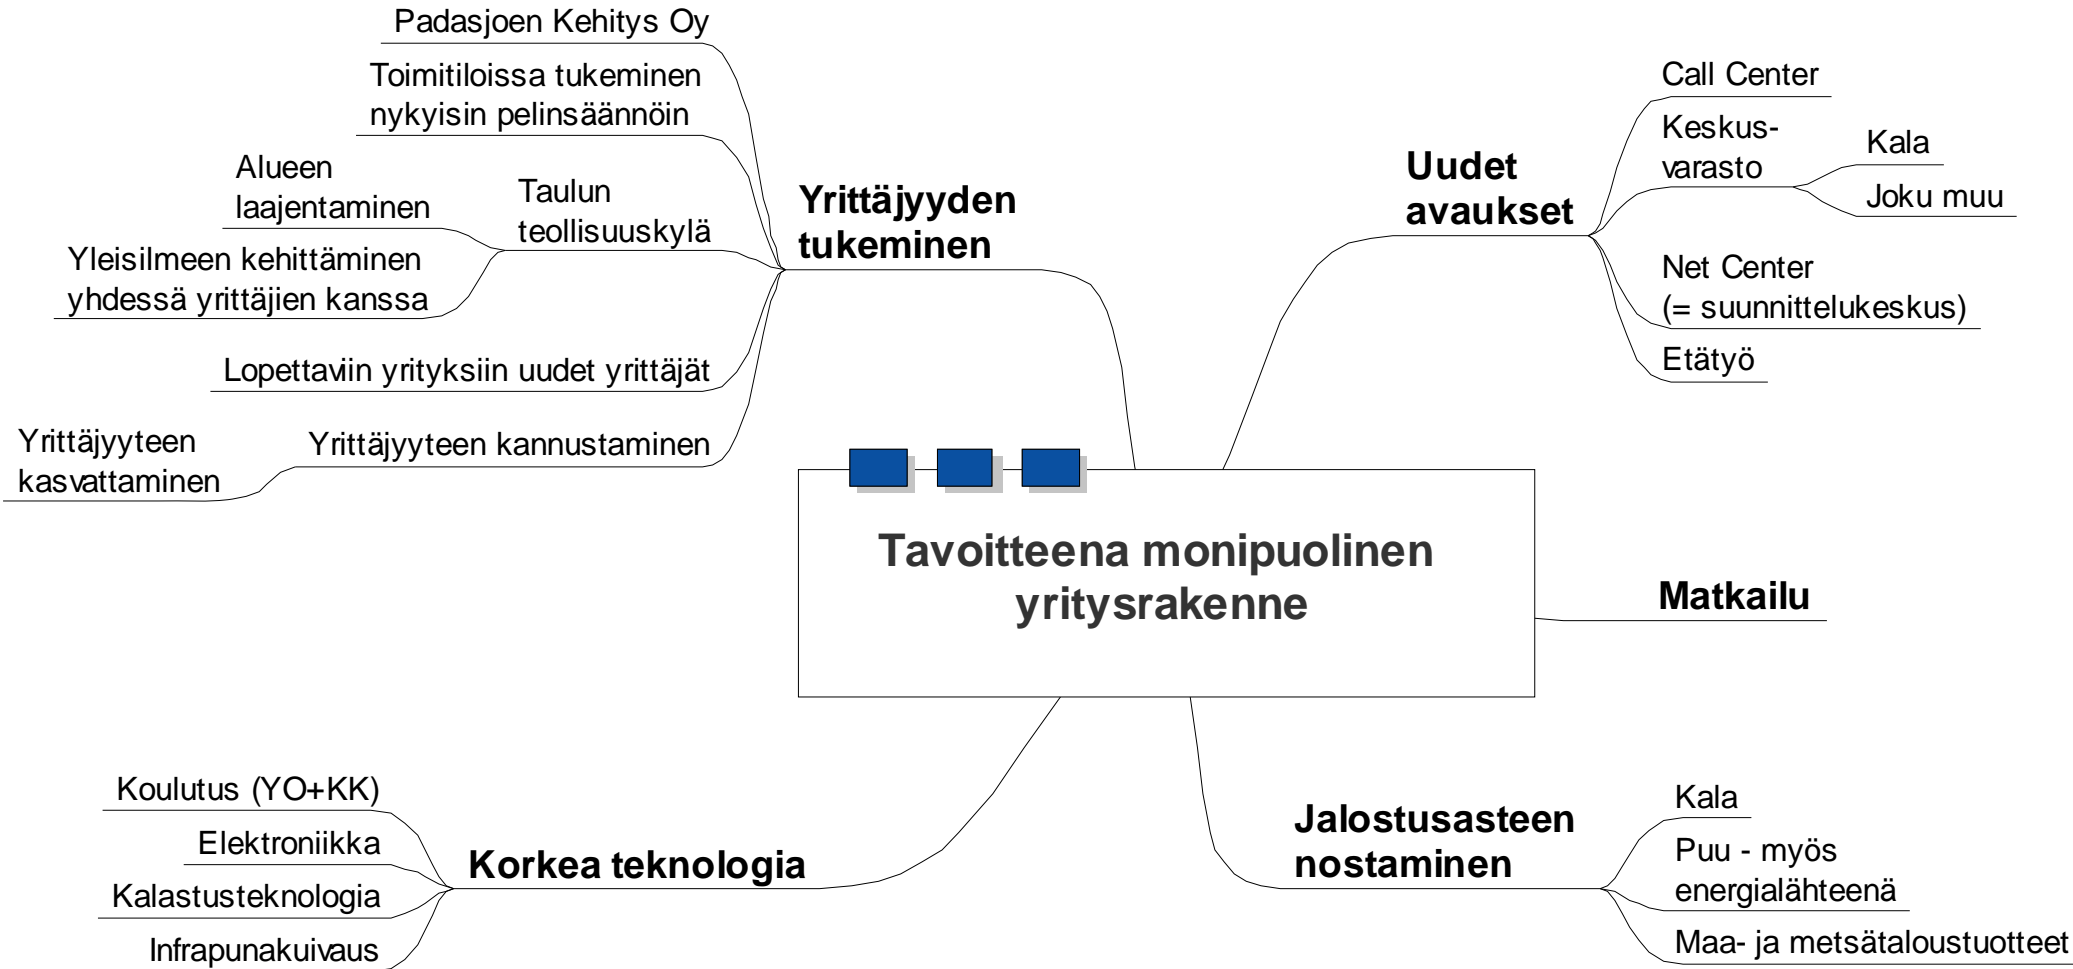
Tavoitteena monipuolinen yritysrakenne

Yrittäjyyden tukeminen

Padasjoen Kehitys Oy

Toimitiloissa tukeminen nykyisin pelinsäännöin

Taulun teollisuuskylä

Alueen laajentaminen

Yleisilmeen kehittäminen yhdessä yrittäjien kanssa

Lopettavin yrityksiin uudet yrittäjät

Yrittäjyyteen kannustaminen

Yrittäjyyteen kasvattaminen

Uudet avaukset

Call Center

Keskus-varasto

Kala

Joku muu

Net Center (= suunnittelukeskus)

Etätyö

Matkailu

Korkea teknologia

Koulutus (YO+KK)

Elektroniikka

Kalastusteknologia

Infrapunakuivaus

Jalostusasteen nostaminen

Kala

Puu - myös energialähteenä

Maa- ja metsätaloustuotteet